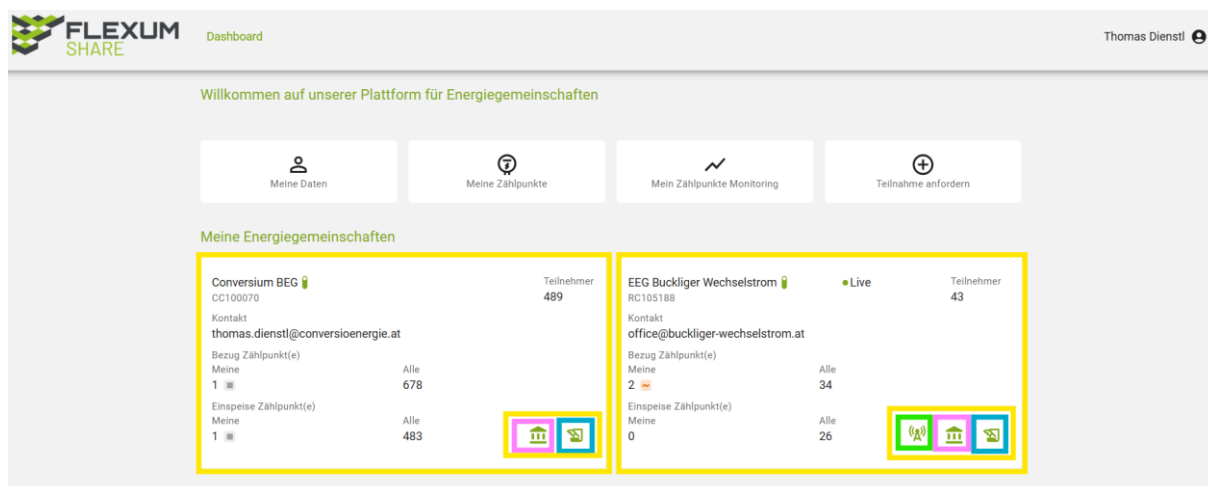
FLEXUM SHARE

Dashboard

Thomas Dienstl

Willkommen auf unserer Plattform für Energiegemeinschaften

Meine Daten

Meine Zählpunkte

Mein Zählpunkte Monitoring

Teilnahme anfordern

Meine Energiegemeinschaften

Conversium BEG
CC100070
Teilnehmer
489
Kontakt
thomas.dienstl@conversioenergie.at
Bezug Zählpunkt(e)
Meine
1
Alle
678
Einspeise Zählpunkt(e)
Meine
1
Alle
483

EEG Buckliger Wechselstrom
RC105188
Live
Teilnehmer
43
Kontakt
office@buckliger-wechselstrom.at
Bezug Zählpunkt(e)
Meine
2
Alle
34
Einspeise Zählpunkt(e)
Meine
0
Alle
26